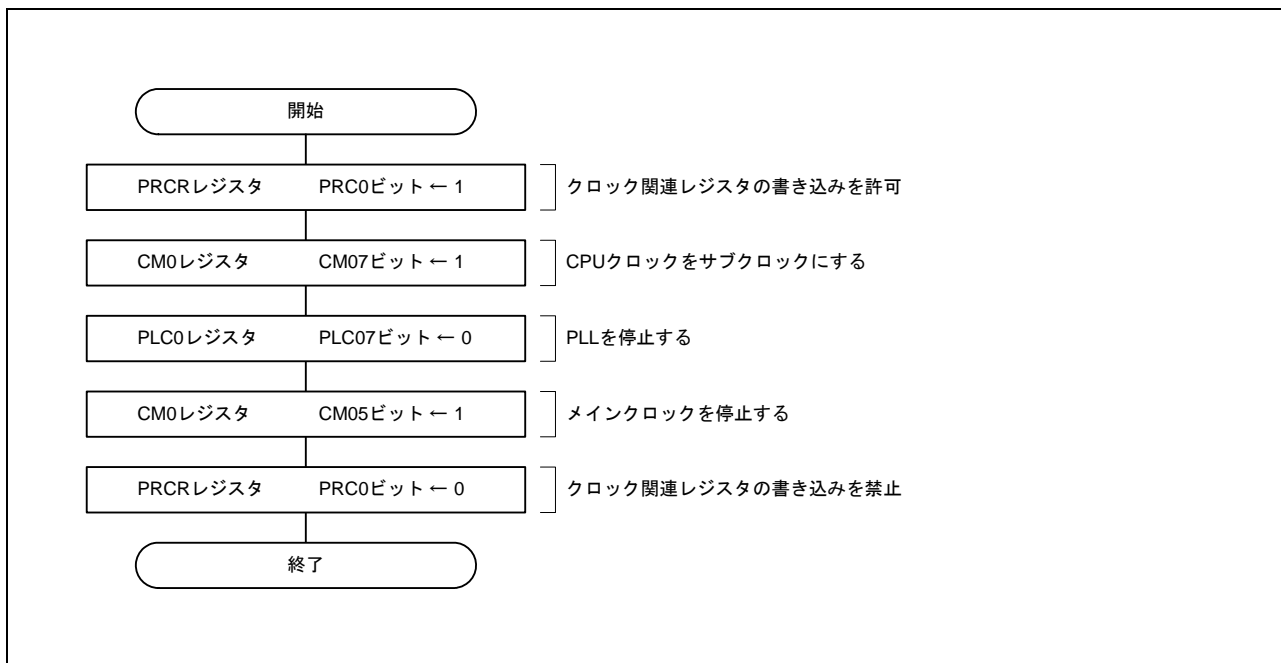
開始

PRCRレジスタ PRC0ビット ← 1

クロック関連レジスタの書き込みを許可

CM0レジスタ CM07ビット ← 1

CPUクロックをサブクロックにする

PLC0レジスタ PLC07ビット ← 0

PLLを停止する

CM0レジスタ CM05ビット ← 1

メインクロックを停止する

PRCRレジスタ PRC0ビット ← 0

クロック関連レジスタの書き込みを禁止

終了